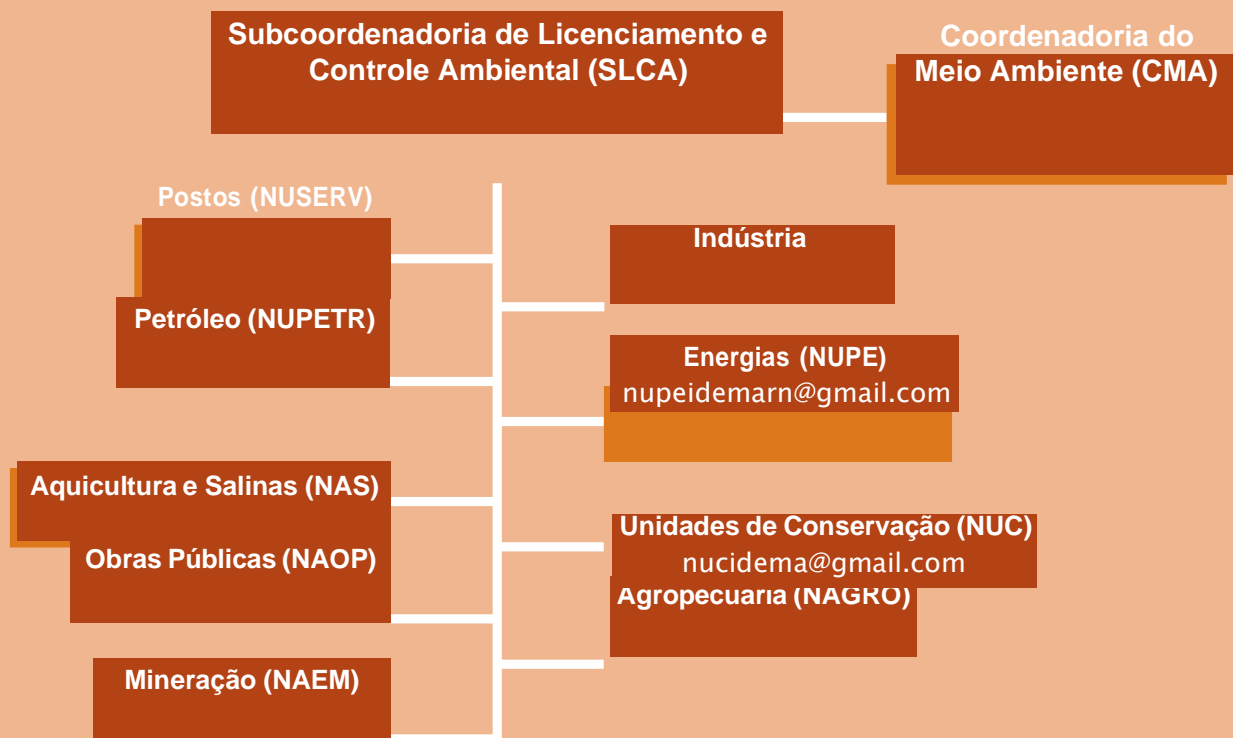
Subcoordenadoria de Licenciamento e Controle Ambiental (SLCA)

Coordenadoria do Meio Ambiente (CMA)

Postos (NUSERV)

Petróleo (NUPETR)

Aquicultura e Salinas (NAS)

Obras Públicas (NAOP)

Mineração (NAEM)

Indústria

Energias (NUPE)
nupeidemarn@gmail.com

Unidades de Conservação (NUC)
nucidema@gmail.com

Agropecuária (NAGRO)